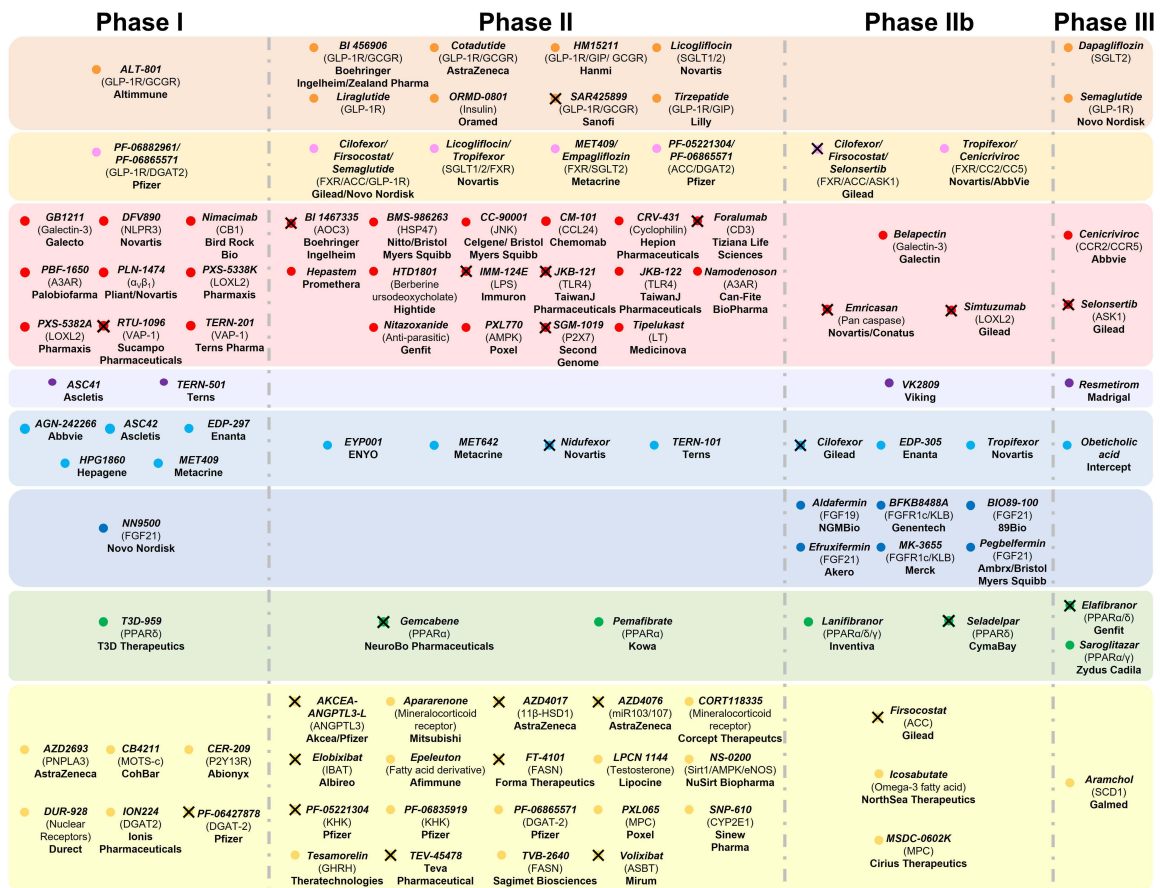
Phase I

Phase II

Phase IIb

Phase III

ALT-801
(GLP-1R/GCGR)
Altimmune

BI 456906
(GLP-1R/GCGR)
Boehringer Ingelheim/Zealand Pharma

Cotadutide
(GLP-1R/GCGR)
AstraZeneca

HM15211
(GLP-1R/GIP/ GCGR)
Hanmi

Licogliflocin
(SGLT1/2)
Novartis

Liraglutide
(GLP-1R)

ORMD-0801
(Insulin)
Oramed

SAR425899
(GLP-1R/GCGR)
Sanofi

Tirzepatide
(GLP-1R/GIP)
Lilly

Dapagliflozin
(SGLT2)

Semaglutide
(GLP-1R)
Novo Nordisk

PF-06882961/ PF-06865571
(GLP-1R/DGAT2)
Pfizer

Cilofexor/ Firsocostat/ Semaglutide
(FXR/ACC/GLP-1R)
Gilead/Novo Nordisk

Licogliflocin/ Tropifexor
(SGLT1/2/FXR)
Novartis

MET409/ Empagliflozin
(FXR/SGLT2)
Metacrine

PF-05221304/ PF-06865571
(ACC/DGAT2)
Pfizer

Cilofexor/ Firsocostat/ Selonsertib
(FXR/ACC/ASK1)
Gilead

Tropifexor/ Cenicriviroc
(FXR/CC2/CC5)
Novartis/AbbVie

GB1211
(Galectin-3)
Galecto

DFV890
(NLPR3)
Novartis

Nimacimab
(CB1)
Bird Rock Bio

PBF-1650
(A3AR)
Palobiofarma

PLN-1474
($\alpha_v\beta_1$)
Pliant/Novartis

PXS-5338K
(LOXL2)
Pharmaxis

PXS-5382A
(LOXL2)
Pharmaxis

RTU-1096
(VAP-1)
Sucampo Pharmaceuticals

TERN-201
(VAP-1)
Terns Pharma

BI 1467335
(AOC3)
Boehringer Ingelheim

BMS-986263
(HSP47)
Nitto/Bristol Myers Squibb

CC-90001
(JNK)
Celgene/ Bristol Myers Squibb

CM-101
(CCL24)
Chemomab

CRV-431
(Cyclophilin)
Hepion Pharmaceuticals

Foralumab
(CD3)
Tiziana Life Sciences

Hepastem
Promethera

HTD1801
(Berberine ursodeoxycholate)
Hightide

IMM-124E
(LPS)
Immuron

JKB-121
(TLR4)
TaiwanJ Pharmaceuticals

JKB-122
(TLR4)
TaiwanJ Pharmaceuticals

Namodenoson
(A3AR)
Can-Fite BioPharma

Nitazoxanide
(Anti-parasitic)
Genfit

PXL770
(AMPK)
Poxel

SGM-1019
(P2X7)
Second Genome

Tipelukast
(LT)
Medicinova

Belapectin
(Galectin-3)
Galectin

Emricasan
(Pan caspase)
Novartis/Conatus

Simtuzumab
(LOXL2)
Gilead

Cenicriviroc
(CCR2/CCR5)
Abbvie

Selonsertib
(ASK1)
Gilead

ASC41
Ascletis

TERN-501
Terns

VK2809
Viking

Resmetirom
Madrigal

AGN-242266
Abbvie

ASC42
Ascletis

EDP-297
Enanta

HPG1860
Hepagene

MET409
Metacrine

EYP001
ENYO

MET642
Metacrine

Nidufexor
Novartis

TERN-101
Terns

Cilofexor
Gilead

EDP-305
Enanta

Tropifexor
Novartis

Obeticholic acid
Intercept

NN9500
(FGF21)
Novo Nordisk

Aldafermin
(FGF19)
NGMBio

BFKB8488A
(FGFR1c/KLB)
Genentech

BIO89-100
(FGF21)
89Bio

Efruxifermin
(FGF21)
Akero

MK-3655
(FGFR1c/KLB)
Merck

Pegbelfermin
(FGF21)
Ambrx/Bristol Myers Squibb

T3D-959
(PPARδ)
T3D Therapeutics

Gemcabene
(PPARα)
NeuroBo Pharmaceuticals

Pemafibrate
(PPARα)
Kowa

Lanifibranor
(PPARα/δ/γ)
Inventiva

Seladelpar
(PPARδ)
CymaBay

Elafibranor
(PPARα/δ)
Genfit

Saroglitazar
(PPARα/γ)
Zydus Cadila

AZD2693
(PNPLA3)
AstraZeneca

CB4211
(MOTS-c)
CohBar

CER-209
(P2Y13R)
Abionyx

DUR-928
(Nuclear Receptors)
Durect

ION224
(DGAT2)
Ionis Pharmaceuticals

PF-06427878
(DGAT-2)
Pfizer

AKCEA-ANGPTL3-L
(ANGPTL3)
Akcea/Pfizer

Apararenone
(Mineralocorticoid receptor)
Mitsubishi

AZD4017
(11β-HSD1)
AstraZeneca

AZD4076
(miR103/107)
AstraZeneca

CORT118335
(Mineralocorticoid receptor)
Corcept Therapeutics

Elobixibat
(IBAT)
Albireo

Epeleuton
(Fatty acid derivative)
Afimmune

FT-4101
(FASN)
Forma Therapeutics

LPCN 1144
(Testosterone)
Lipocine

NS-0200
(Sirt1/AMPK/eNOS)
NuSirt Biopharma

PF-05221304
(KHK)
Pfizer

PF-06835919
(KHK)
Pfizer

PF-06865571
(DGAT-2)
Pfizer

PXL065
(MPC)
Poxel

SNP-610
(CYP2E1)
Sinew Pharma

Tesamorelin
(GHRH)
Theratechnologies

TEV-45478
Teva Pharmaceutical

TVB-2640
(FASN)
Sagimet Biosciences

Volixibat
(ASBT)
Mirum

Firsocostat
(ACC)
Gilead

Icosabutate
(Omega-3 fatty acid)
NorthSea Therapeutics

MSDC-0602K
(MPC)
Cirius Therapeutics

Aramchol
(SCD1)
Galmed